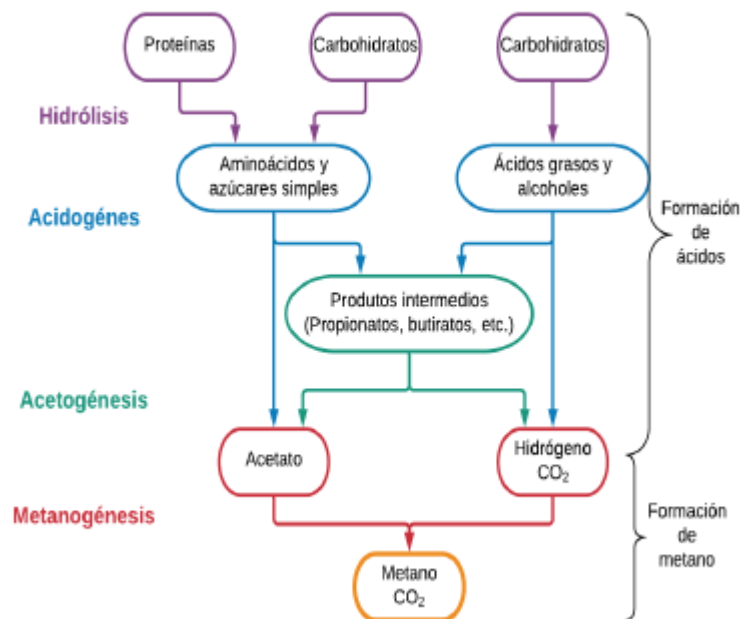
Proteínas

Carbohidratos

Carbohidratos

Hidrólisis

Aminoácidos y azúcares simples

Ácidos grasos y alcoholes

Acidogénes

Formación de ácidos

Produtos intermedios (Propionatos, butiratos, etc.)

Acetogénesis

Acetato

Hidrógeno $CO_2$

Metanogénesis

Formación de metano

Metano $CO_2$